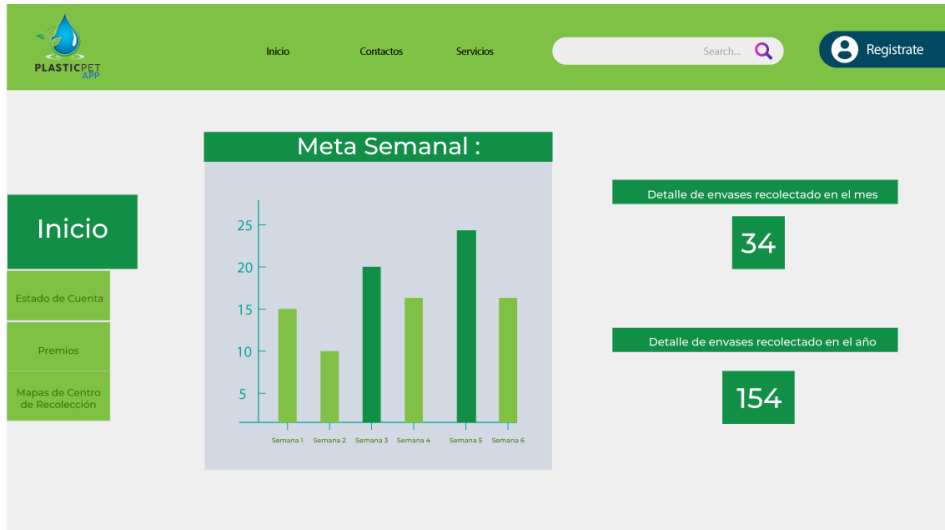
PLASTICPET APP

Inicio Contactos Servicios

Search...

Registrate

Inicio

Estado de Cuenta

Premios

Mapas de Centro de Recolección

Meta Semanal :

25
20
15
10
5

Semana 1 Semana 2 Semana 3 Semana 4 Semana 5 Semana 6

Detalle de envases recolectado en el mes

34

Detalle de envases recolectado en el año

154